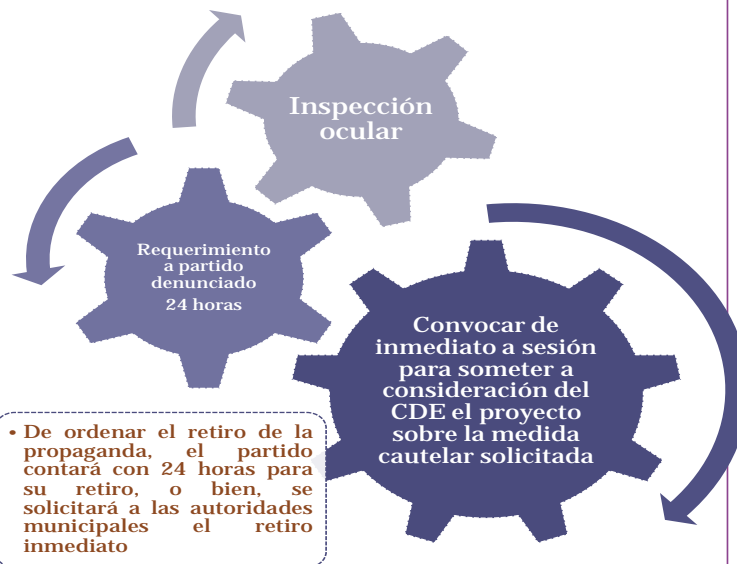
Inspección ocular

Requerimiento a partido denunciado 24 horas

Convocar de inmediato a sesión para someter a consideración del CDE el proyecto sobre la medida cautelar solicitada

• De ordenar el retiro de la propaganda, el partido contará con 24 horas para su retiro, o bien, se solicitará a las autoridades municipales el retiro inmediato